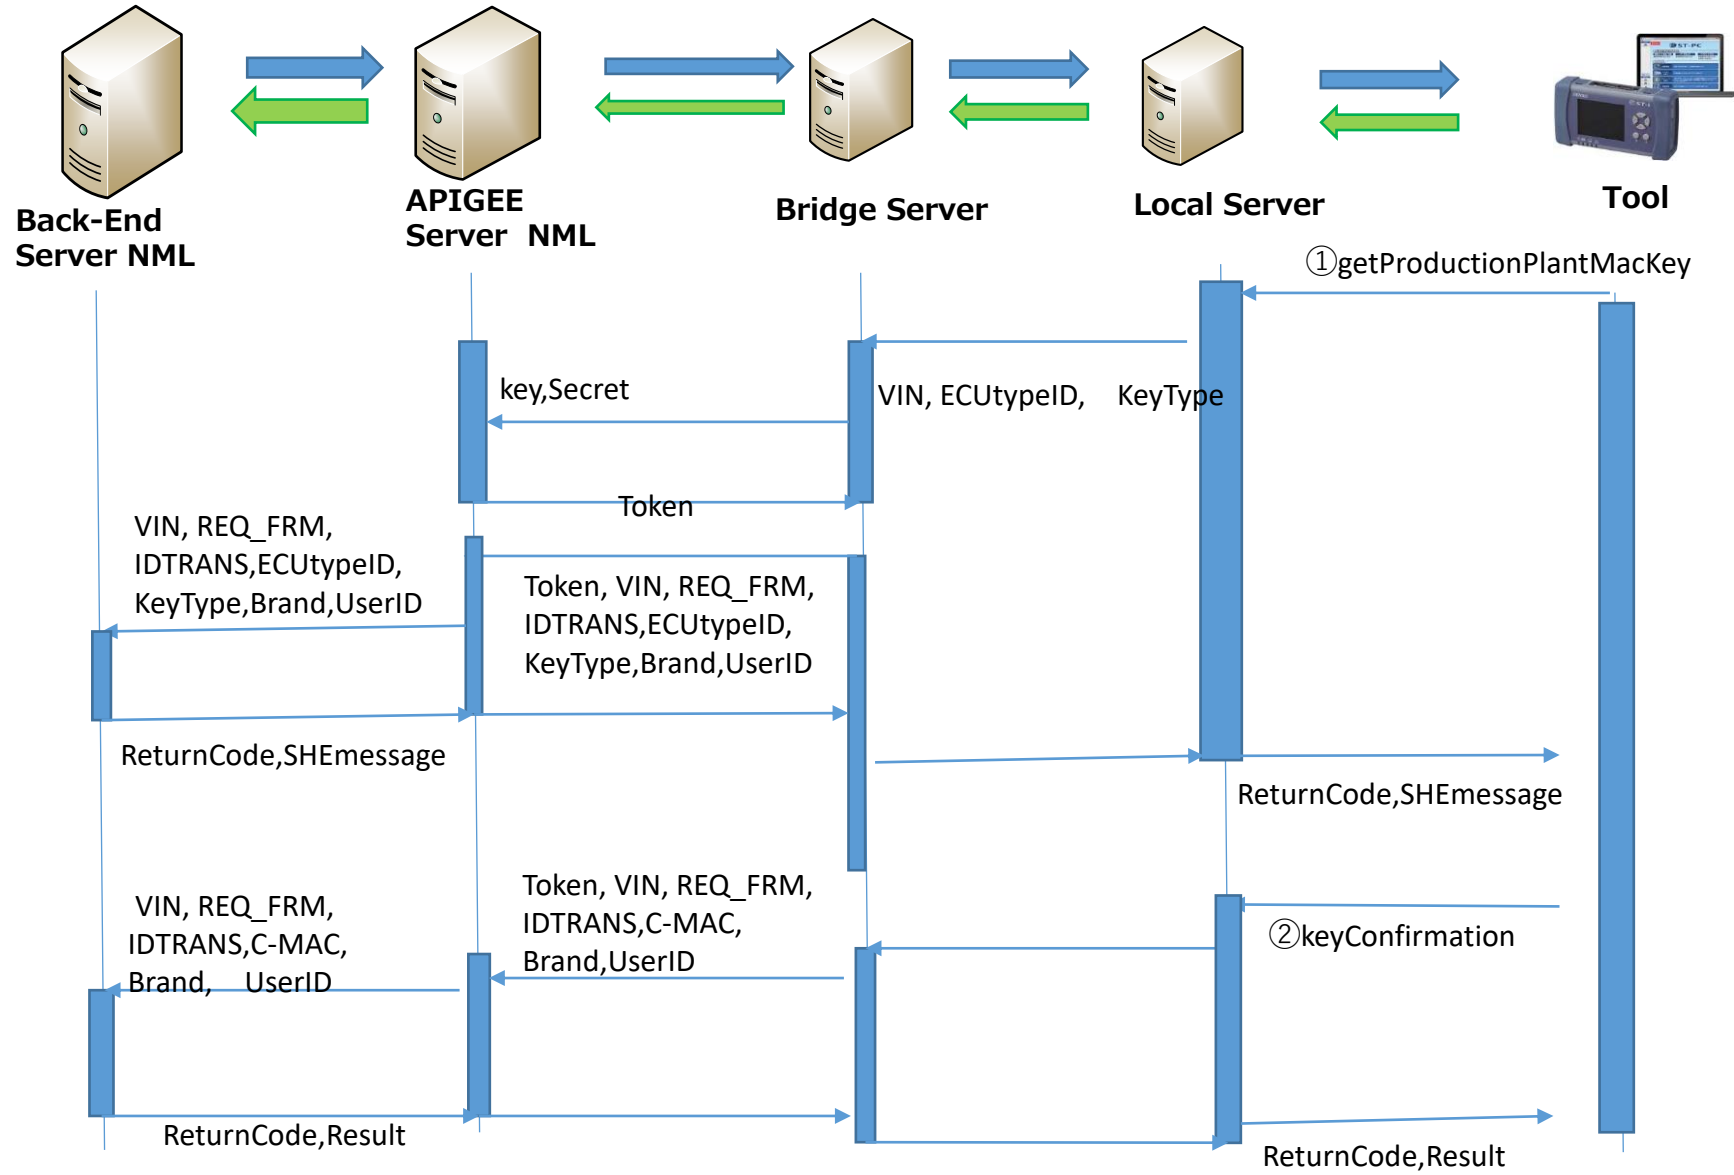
Back-End Server NML

APIGEE Server NML

Bridge Server

Local Server

Tool

①getProductionPlantMacKey

key,Secret

VIN, ECUtypeID, KeyType

Token

VIN, REQ_FRM, IDTRANS,ECUtypeID, KeyType,Brand,UserID

Token, VIN, REQ_FRM, IDTRANS,ECUtypeID, KeyType,Brand,UserID

ReturnCode,SHEmessage

ReturnCode,SHEmessage

Token, VIN, REQ_FRM, IDTRANS,C-MAC, Brand,UserID

VIN, REQ_FRM, IDTRANS,C-MAC, Brand, UserID

②keyConfirmation

ReturnCode,Result

ReturnCode,Result